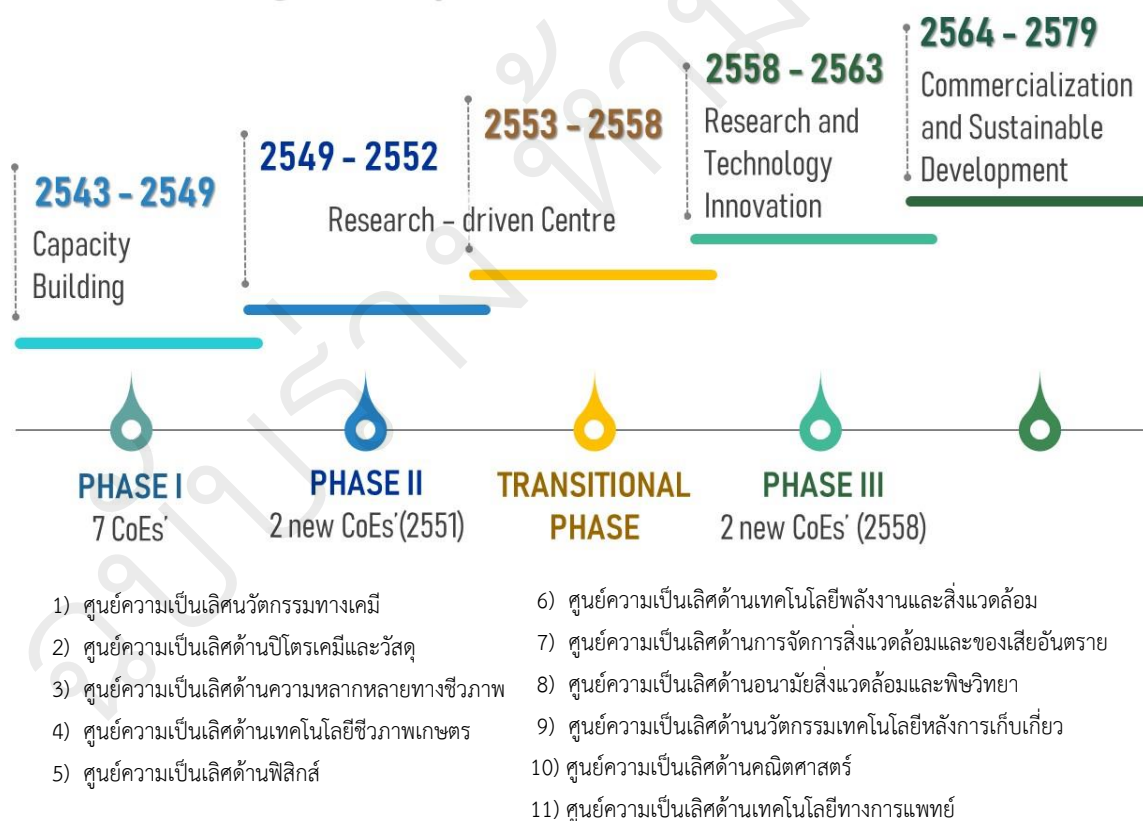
2543 - 2549
Capacity Building

2549 - 2552
Research - driven Centre

2553 - 2558

2558 - 2563
Research and Technology Innovation

2564 - 2579
Commercialization and Sustainable Development

PHASE I
7 CoEs'

PHASE II
2 new CoEs'(2551)

TRANSITIONAL PHASE

PHASE III
2 new CoEs' (2558)

1) ศูนย์ความเป็นเลิศนวัตกรรมทางเคมี
2) ศูนย์ความเป็นเลิศด้านปิโตรเคมีและวัสดุ
3) ศูนย์ความเป็นเลิศด้านความหลากหลายทางชีวภาพ
4) ศูนย์ความเป็นเลิศด้านเทคโนโลยีชีวภาพเกษตร
5) ศูนย์ความเป็นเลิศด้านฟิสิกส์

6) ศูนย์ความเป็นเลิศด้านเทคโนโลยีพลังงานและสิ่งแวดล้อม
7) ศูนย์ความเป็นเลิศด้านการจัดการสิ่งแวดล้อมและของเสียอันตราย
8) ศูนย์ความเป็นเลิศด้านอนามัยสิ่งแวดล้อมและพิษวิทยา
9) ศูนย์ความเป็นเลิศด้านนวัตกรรมเทคโนโลยีหลังการเก็บเกี่ยว
10) ศูนย์ความเป็นเลิศด้านคณิตศาสตร์
11) ศูนย์ความเป็นเลิศด้านเทคโนโลยีทางการแพทย์